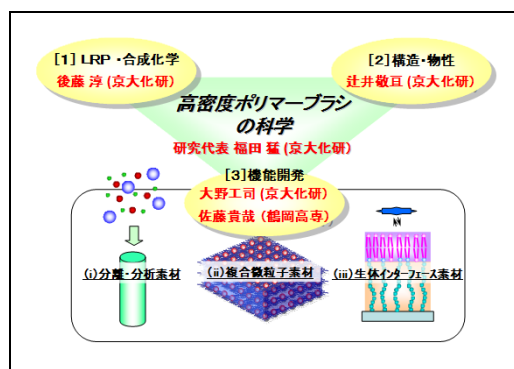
[1] LRP・合成化学
後藤 淳 (京大化研)

[2] 構造・物性
辻井敬亘 (京大化研)

高密度ポリマーブラシの科学
研究代表 福田 猛 (京大化研)

[3] 機能開発
大野工司 (京大化研)
佐藤貴哉 (鶴岡高専)

(i) 分離・分析素材

(ii) 複合微粒子素材

(iii) 生体インターフェース素材